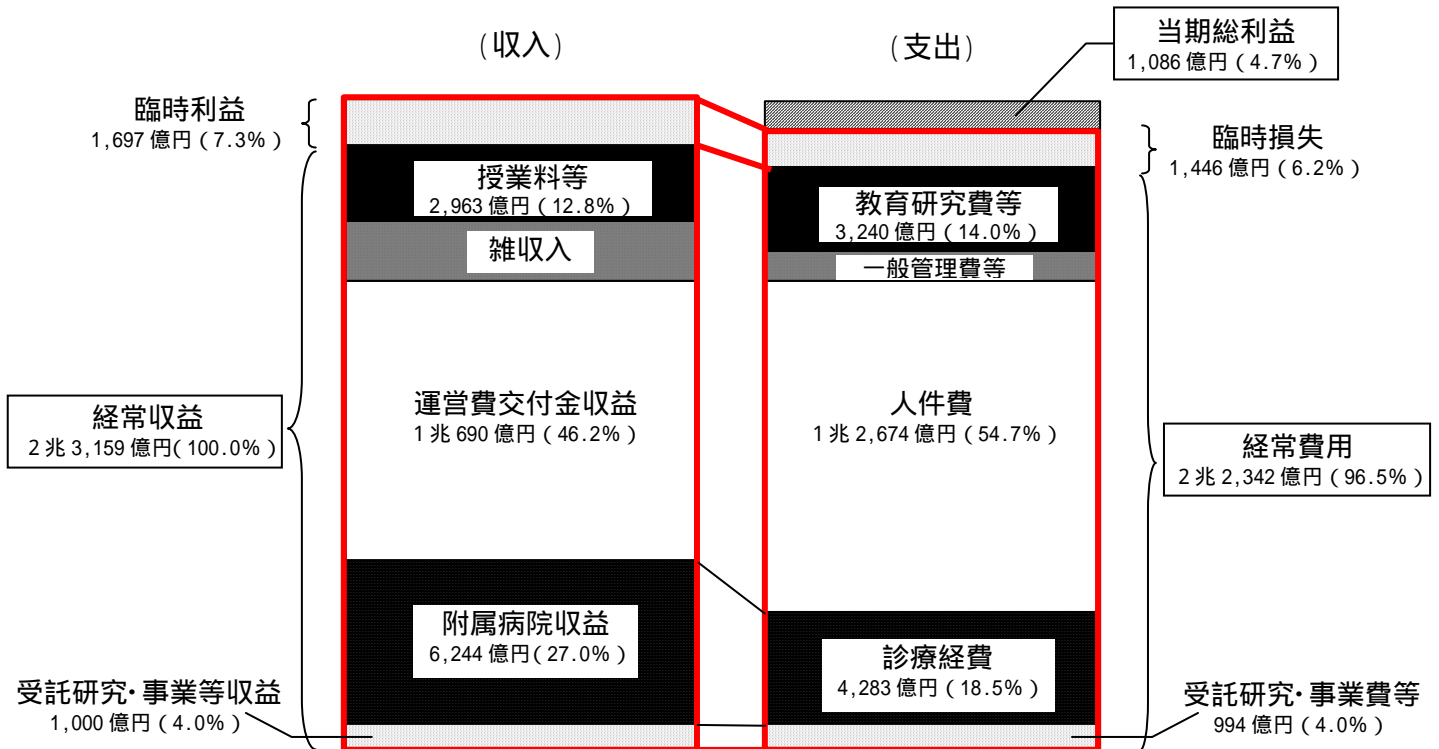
（収入）

（支出）

当期総利益
1,086 億円（4.7%）

臨時利益
1,697 億円（7.3%）

臨時損失
1,446 億円（6.2%）

授業料等
2,963 億円（12.8%）

雑収入

教育研究費等
3,240 億円（14.0%）

一般管理費等

経常収益
2 兆 3,159 億円(100.0%)

運営費交付金収益
1 兆 690 億円（46.2%）

人件費
1 兆 2,674 億円（54.7%）

経常費用
2 兆 2,342 億円（96.5%）

附属病院収益
6,244 億円(27.0%)

診療経費
4,283 億円（18.5%）

受託研究･事業等収益
1,000 億円（4.0%）

受託研究･事業費等
994 億円（4.0%）